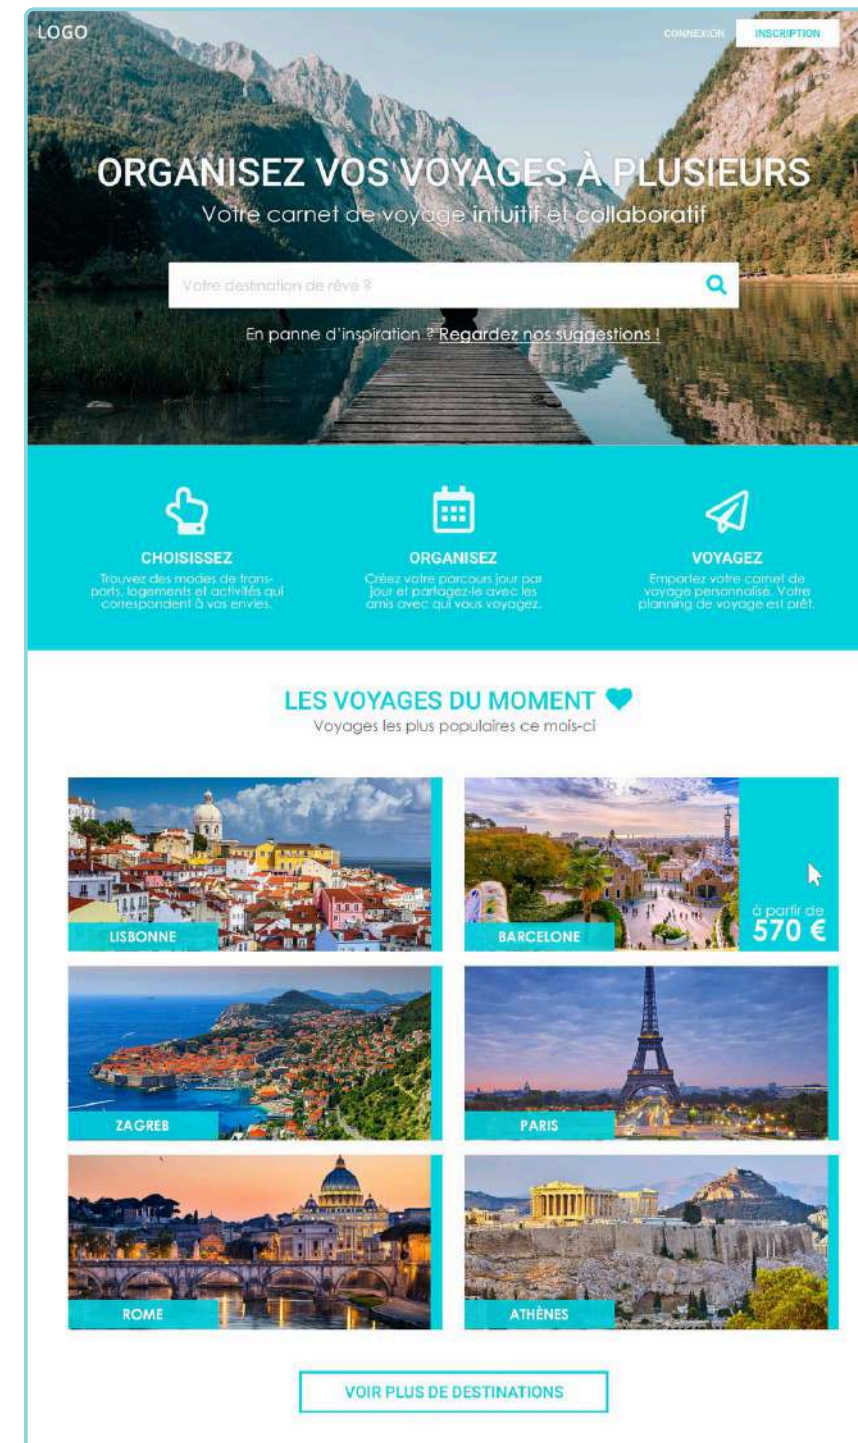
LOGO

CONNEXION

INSCRIPTION

ORGANISEZ VOS VOYAGES À PLUSIEURS

Votre carnet de voyage intuitif et collaboratif

Votre destination de rêve ?

En panne d'inspiration ? Regardez nos suggestions !

CHOISISSEZ

Trouvez des modes de transports, logements et activités qui correspondent à vos envies.

ORGANISEZ

Créez votre parcours jour par jour et partagez-le avec les amis avec qui vous voyagez.

VOYAGEZ

Emportez votre carnet de voyage personnalisé. Votre planning de voyage est prêt.

LES VOYAGES DU MOMENT

Voyages les plus populaires ce mois-ci

LISBONNE

BARCELONE

à partir de 570 €

ZAGREB

PARIS

ROME

ATHÈNES

VOIR PLUS DE DESTINATIONS